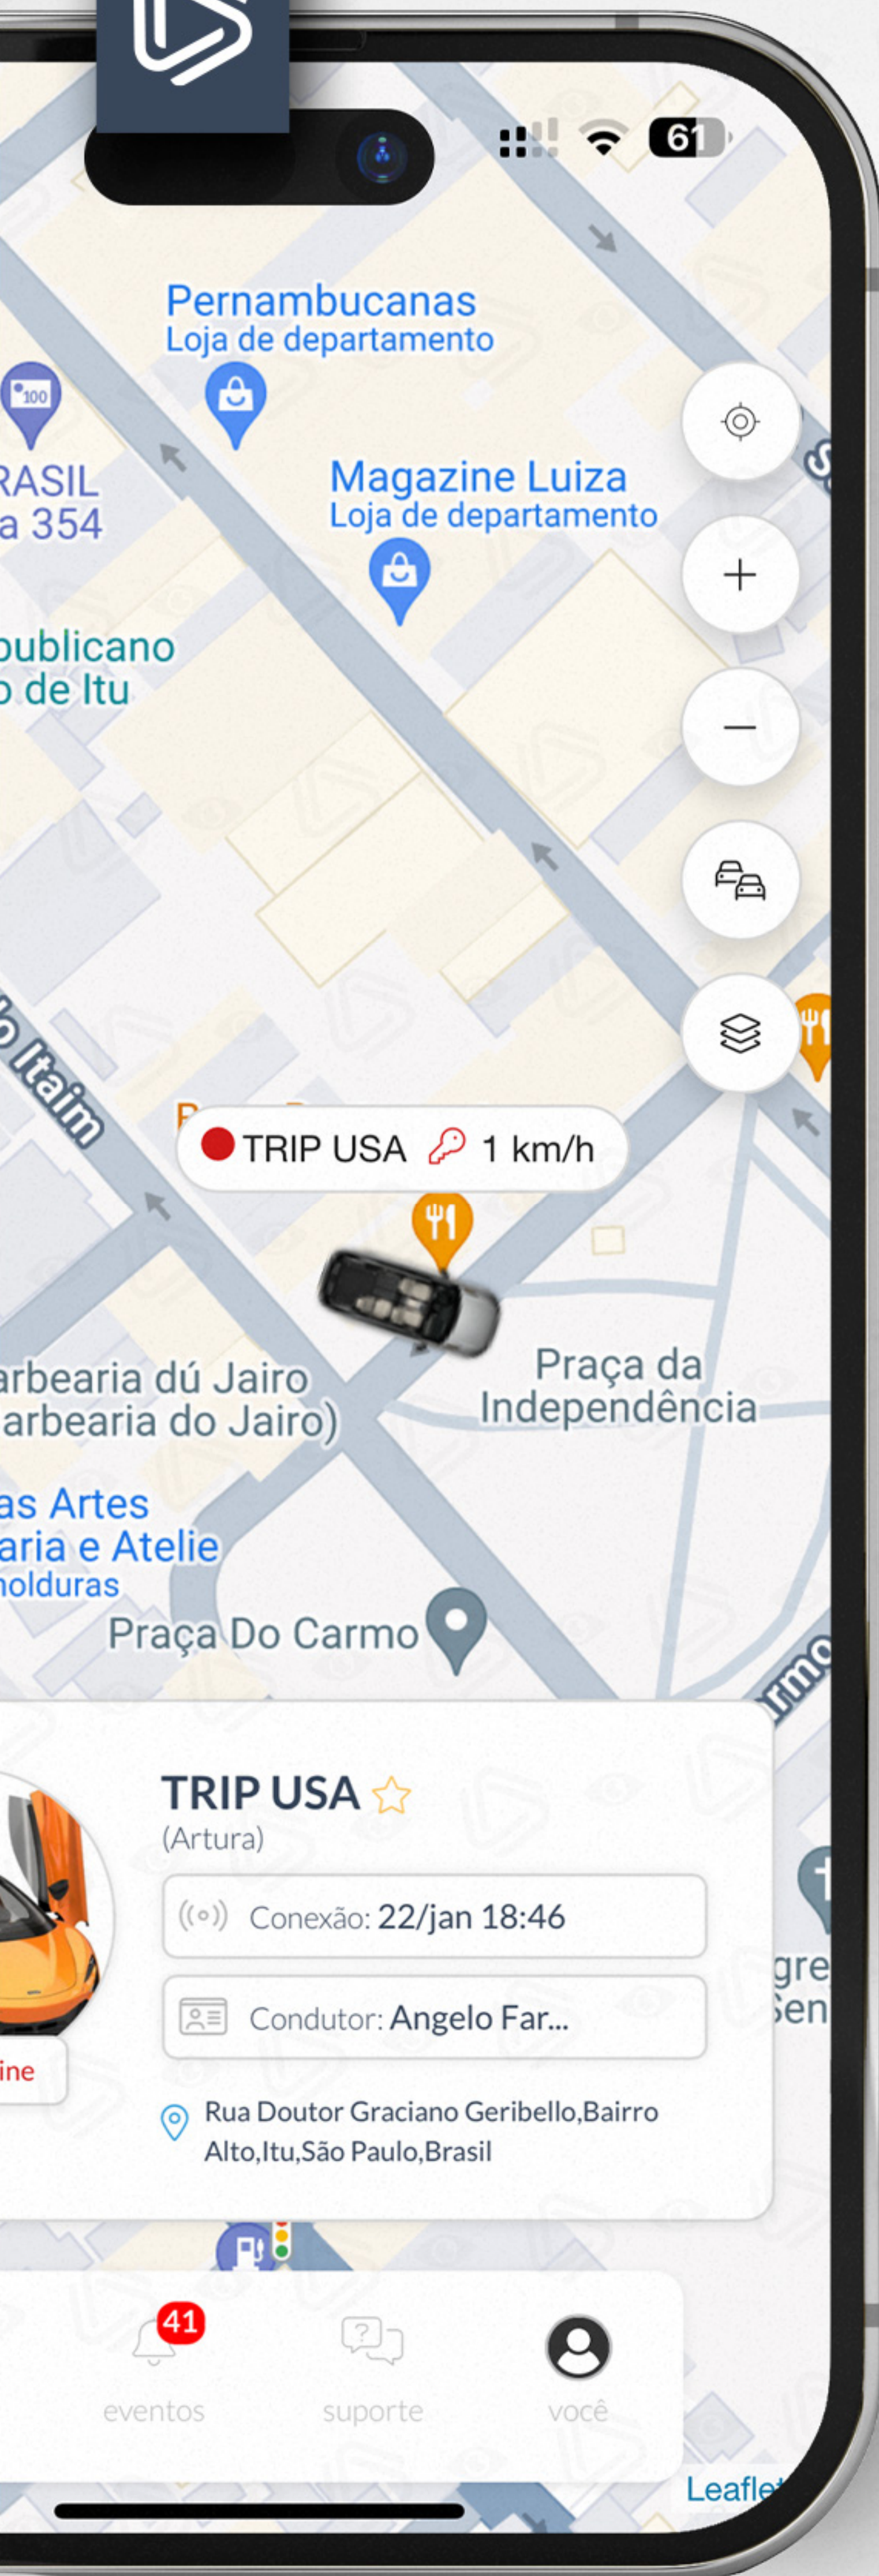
61

Pernambucanas
Loja de departamento

100

RASIL
a 354

Magazine Luiza
Loja de departamento

publicano
o de Itu

o Itaim

TRIP USA 1 km/h

arbearia dú Jairo
arbearia do Jairo)

Praça da
Independência

as Artes
aria e Atelie
nolduras

Praça Do Carmo

rmo

TRIP USA
(Artura)

Conexão: 22/jan 18:46

Condutor: Angelo Far...

Rua Doutor Graciano Geribello,Bairro Alto,Itu,São Paulo,Brasil

ine

gre
Sen

41
eventos
suporte
você

Leafle